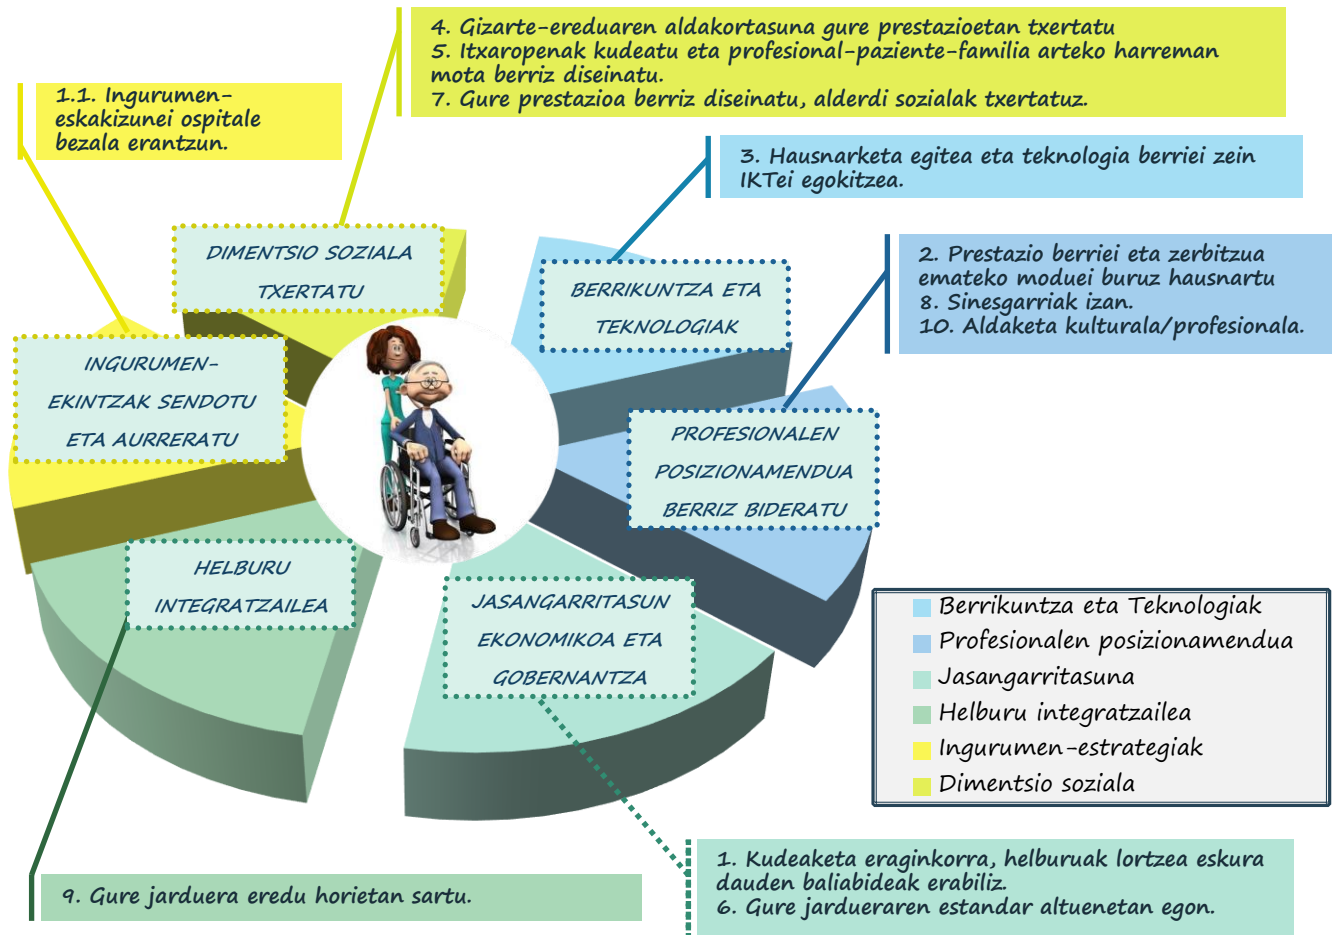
4. Gizarte-ereduaren aldakortasuna gure prestazioetan txertatu
5. Itxaropenak kudeatu eta profesional-paziente-familia arteko harreman mota berriz diseinatu.
7. Gure prestazioa berriz diseinatu, alderdi sozialak txertatuz.

1.1. Ingurumen-eskakizunei ospitale bezala erantzun.

3. Hausnarketa egitea eta teknologia berriei zein IKTei egokitzea.

2. Prestazio berriei eta zerbitzua emateko moduei buruz hausnartu
8. Sinesgarriak izan.
10. Aldaketa kulturala/profesionala.

DIMENTSIO SOZIALA TXERTATU

BERRIKUNTZA ETA TEKNOLOGIAK

INGURUMEN-EKINTZAK SENDOTU ETA AURRERATU

PROFESIONALEN POSIZIONAMENDUA BERRIZ BIDERATU

HELBURU INTEGRATZAILEA

JASANGARRITASUN EKONOMIKOA ETA GOBERNANTZA

Berrikuntza eta Teknologiak
Profesionalen posizionamendua
Jasangarritasuna
Helburu integratzailea
Ingurumen-estrategiak
Dimentsio soziala

9. Gure jarduera eredu horietan sartu.

1. Kudeaketa eraginkorra, helburuak lortzea eskura dauden baliabideak erabiliz.
6. Gure jardueraren estandar altuenetan egon.